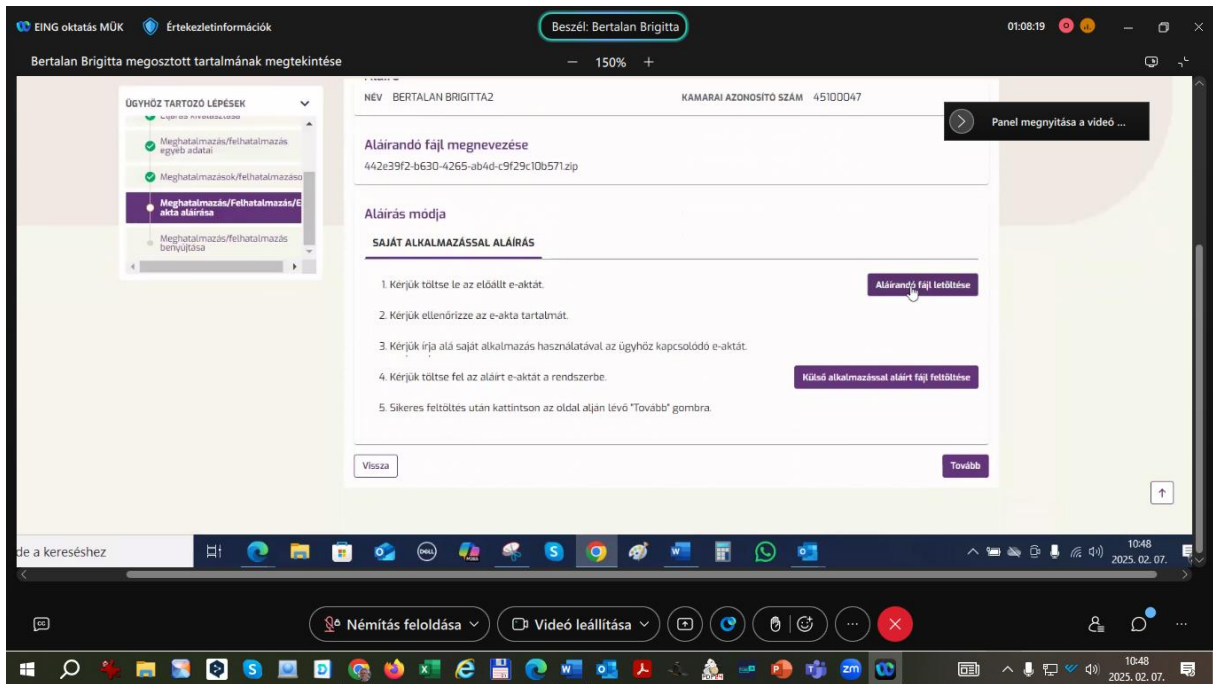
EING oktatás MÜK Értekezletinformációk

Beszél: Bertalan Brigitta

01:08:19

Bertalan Brigitta megosztott tartalmának megtekintése

– 150% +

ÜGYHÖZ TARTOZÓ LÉPÉSEK

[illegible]

Meghatalmazás/felhatalmazás egyéb adatai

Meghatalmazások/felhatalmazáso

Meghatalmazás/Felhatalmazás/E akta aláírása

Meghatalmazás/felhatalmazás benyújtása

NÉV BERTALAN BRIGITTA2

KAMARAI AZONOSÍTÓ SZÁM 45100047

Panel megnyitása a videó ...

Aláírandó fájl megnevezése

442e39f2-b630-4265-ab4d-c9f29c10b571.zip

Aláírás módja

SAJÁT ALKALMAZÁSSAL ALÁÍRÁS

1. Kérjük töltse le az előállt e-aktát.

Aláírandó fájl letöltése

2. Kérjük ellenőrizze az e-akta tartalmát.

3. Kérjük írja alá saját alkalmazás használatával az ügyhöz kapcsolódó e-aktát.

4. Kérjük töltse fel az aláírt e-aktát a rendszerbe.

Külső alkalmazással aláírt fájl feltöltése

5. Sikeres feltöltés után kattintson az oldal alján lévő "Tovább" gombra.

Vissza

Tovább

de a kereséshez

10:48
2025. 02. 07.

Némítás feloldása

Videó leállítása

10:48
2025. 02. 07.